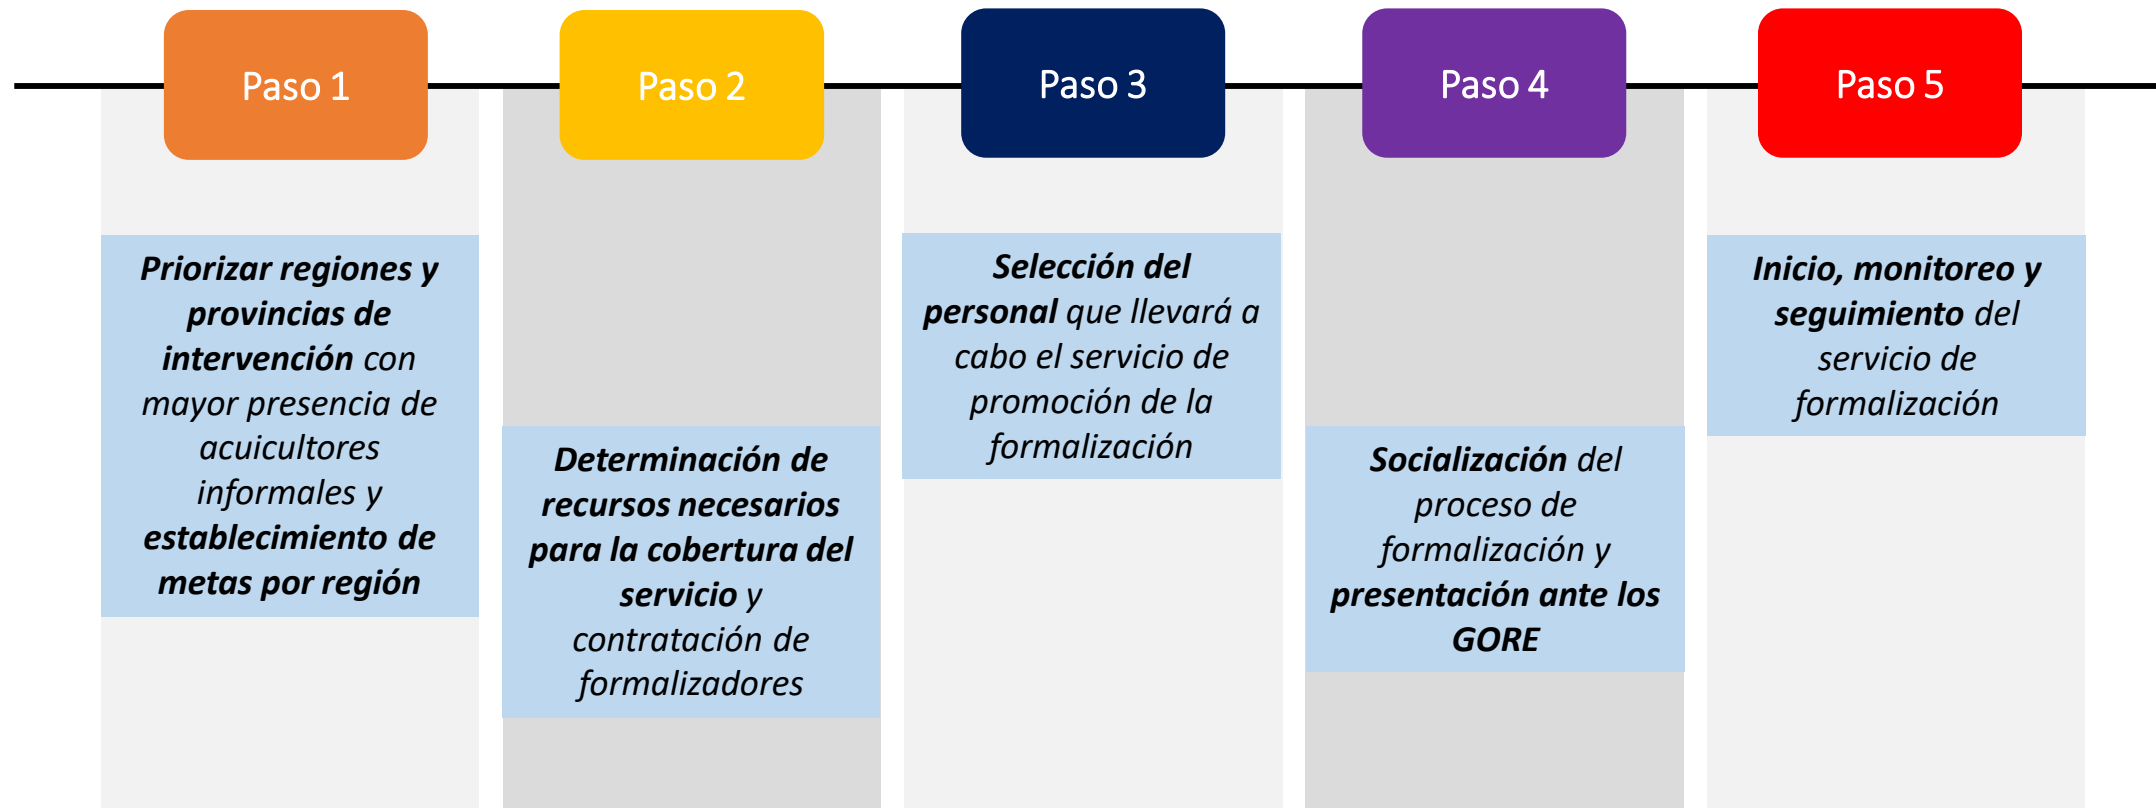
Paso 1

Priorizar regiones y provincias de intervención con mayor presencia de acuicultores informales y establecimiento de metas por región

Paso 2

Determinación de recursos necesarios para la cobertura del servicio y contratación de formalizadores

Paso 3

Selección del personal que llevará a cabo el servicio de promoción de la formalización

Paso 4

Socialización del proceso de formalización y presentación ante los GORE

Paso 5

Inicio, monitoreo y seguimiento del servicio de formalización